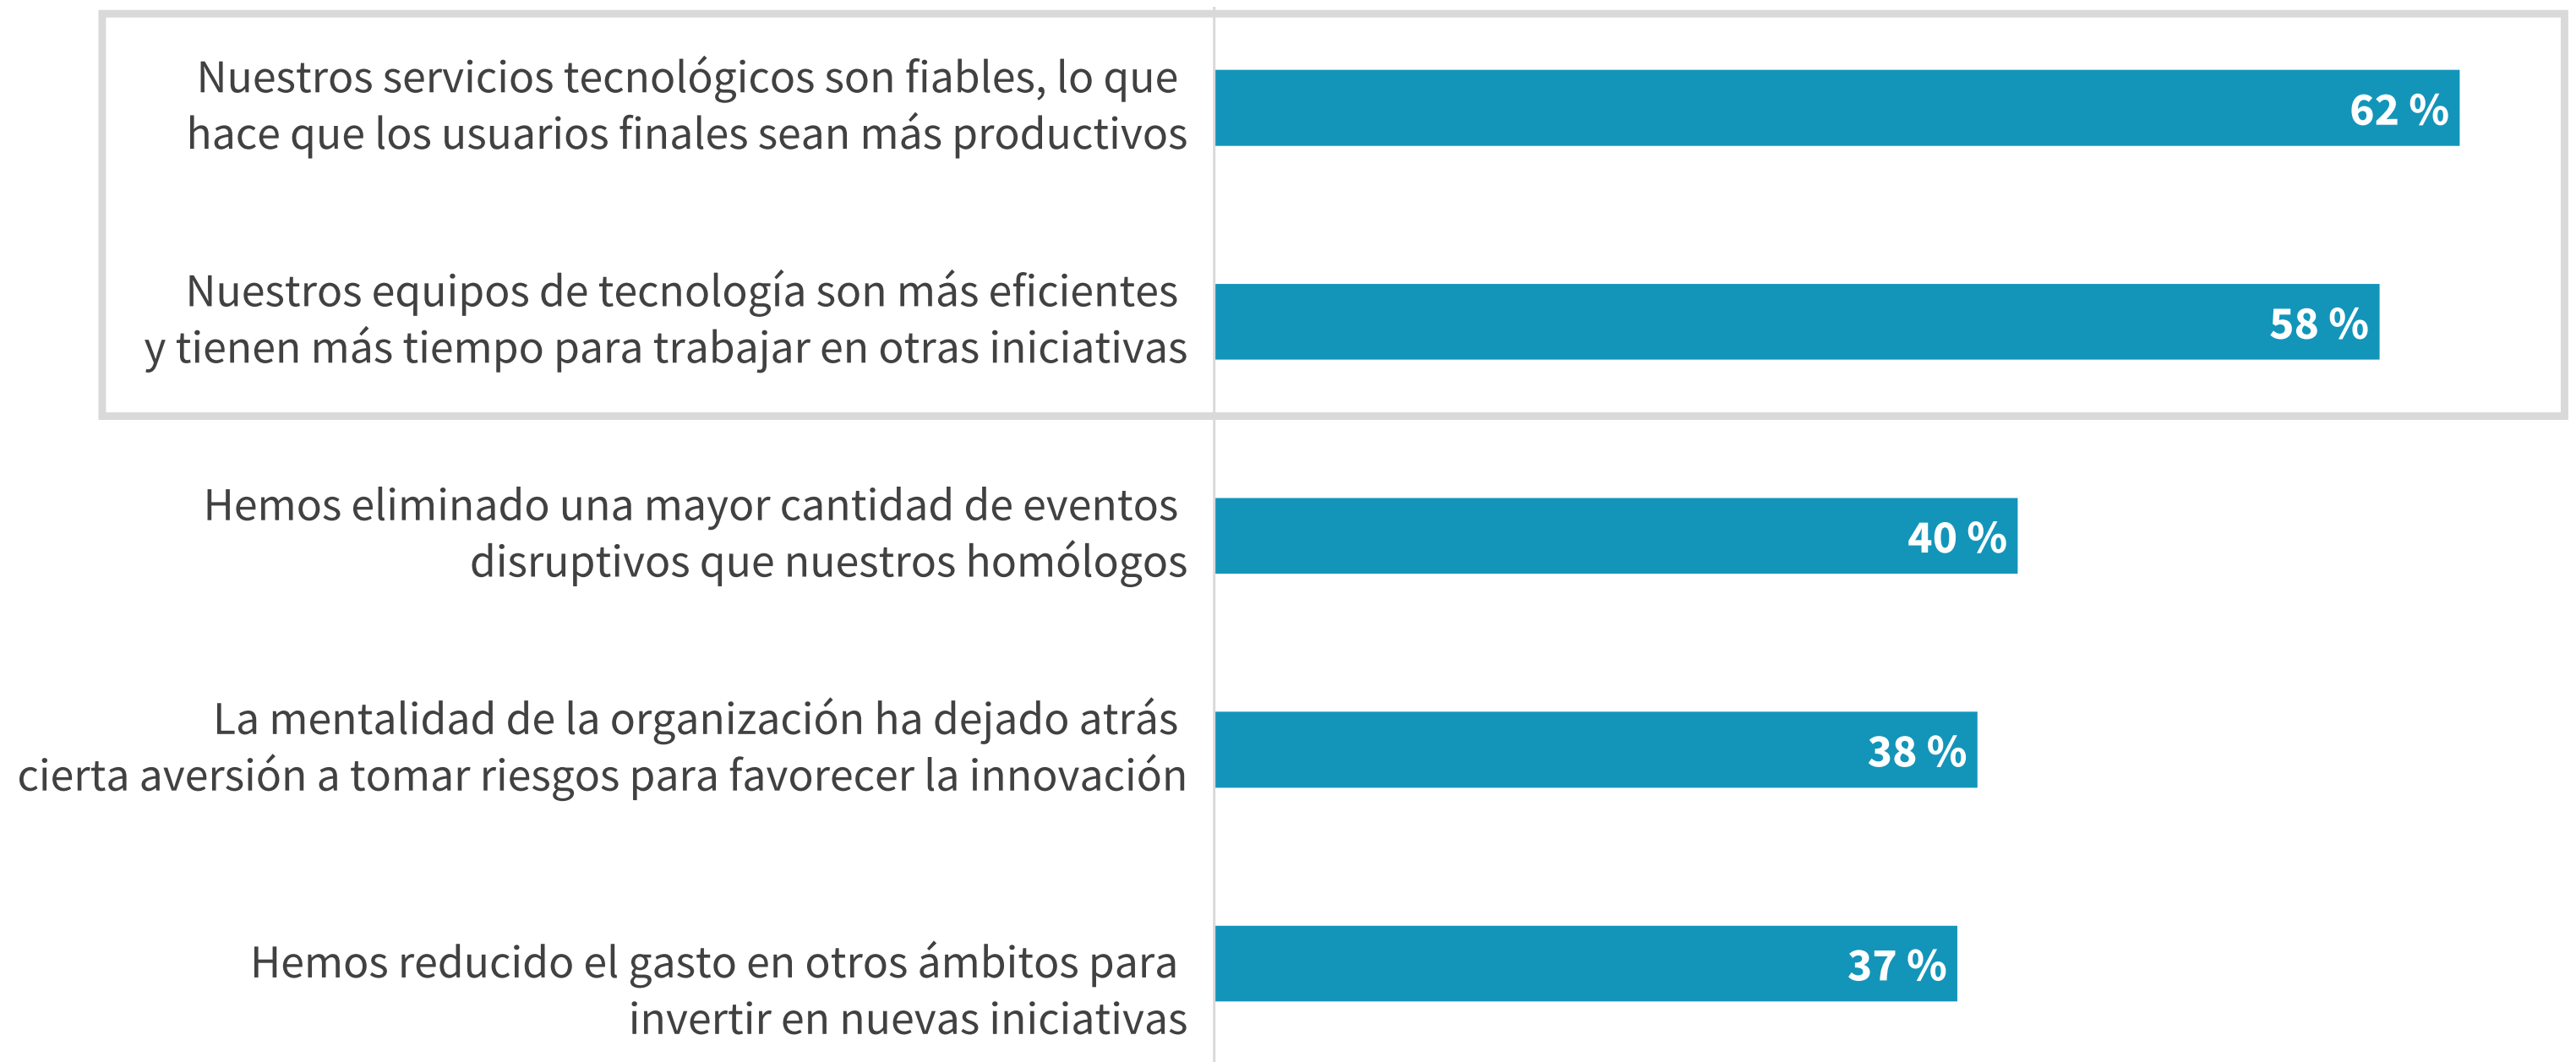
Nuestros servicios tecnológicos son fiables, lo que hace que los usuarios finales sean más productivos

62 %

Nuestros equipos de tecnología son más eficientes y tienen más tiempo para trabajar en otras iniciativas

58 %

Hemos eliminado una mayor cantidad de eventos disruptivos que nuestros homólogos

40 %

La mentalidad de la organización ha dejado atrás cierta aversión a tomar riesgos para favorecer la innovación

38 %

Hemos reducido el gasto en otros ámbitos para invertir en nuevas iniciativas

37 %